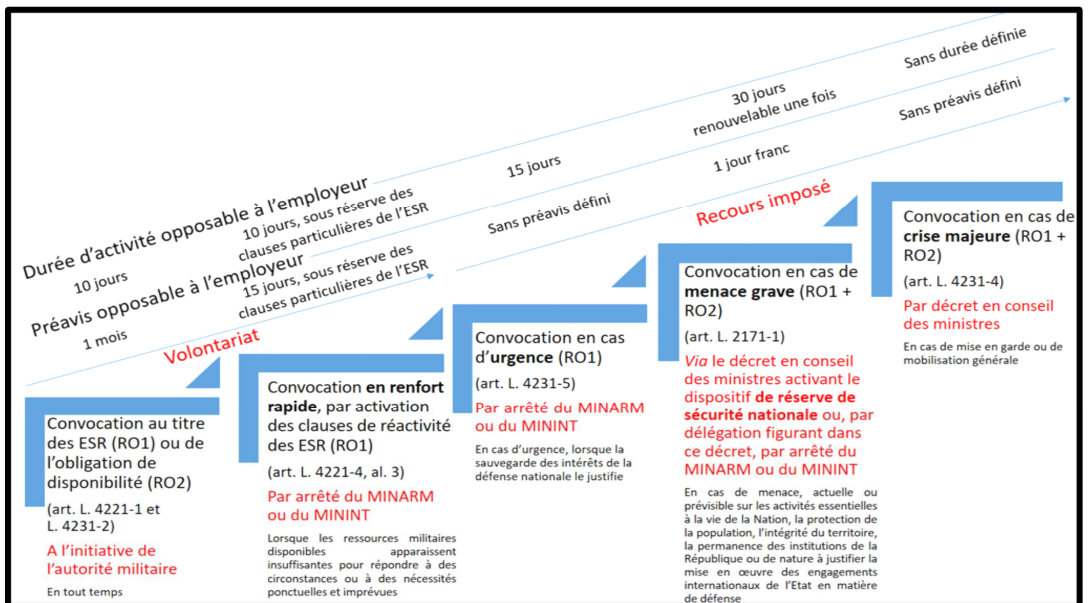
Durée d'activité opposable à l'employeur

10 jours

10 jours, sous réserve des clauses particulières de l'ESR

15 jours

30 jours renouvelable une fois

Sans durée définie

Préavis opposable à l'employeur

1 mois

15 jours, sous réserve des clauses particulières de l'ESR

Sans préavis défini

1 jour franc

Sans préavis défini

Volontariat

Recours imposé

Convocation au titre des ESR (RO1) ou de l'obligation de disponibilité (RO2)

(art. L. 4221-1 et L. 4231-2)

A l'initiative de l'autorité militaire

En tout temps

Convocation **en renfort rapide**, par activation des clauses de réactivité des ESR (RO1)

(art. L. 4221-4, al. 3)

Par arrêté du MINARM ou du MININT

Lorsque les ressources militaires disponibles apparaissent insuffisantes pour répondre à des circonstances ou à des nécessités ponctuelles et imprévues

Convocation en cas d'**urgence** (RO1)

(art. L. 4231-5)

Par arrêté du MINARM ou du MININT

En cas d'urgence, lorsque la sauvegarde des intérêts de la défense nationale le justifie

Convocation en cas de **menace grave** (RO1 + RO2)

(art. L. 2171-1)

*Via* le décret en conseil des ministres activant le dispositif **de réserve de sécurité nationale** ou, par délégation figurant dans ce décret, par arrêté du MINARM ou du MININT

En cas de menace, actuelle ou prévisible sur les activités essentielles à la vie de la Nation, la protection de la population, l'intégrité du territoire, la permanence des institutions de la République ou de nature à justifier la mise en œuvre des engagements internationaux de l'Etat en matière de défense

Convocation en cas de **crise majeure** (RO1 + RO2)

(art. L. 4231-4)

Par décret en conseil des ministres

En cas de mise en garde ou de mobilisation générale